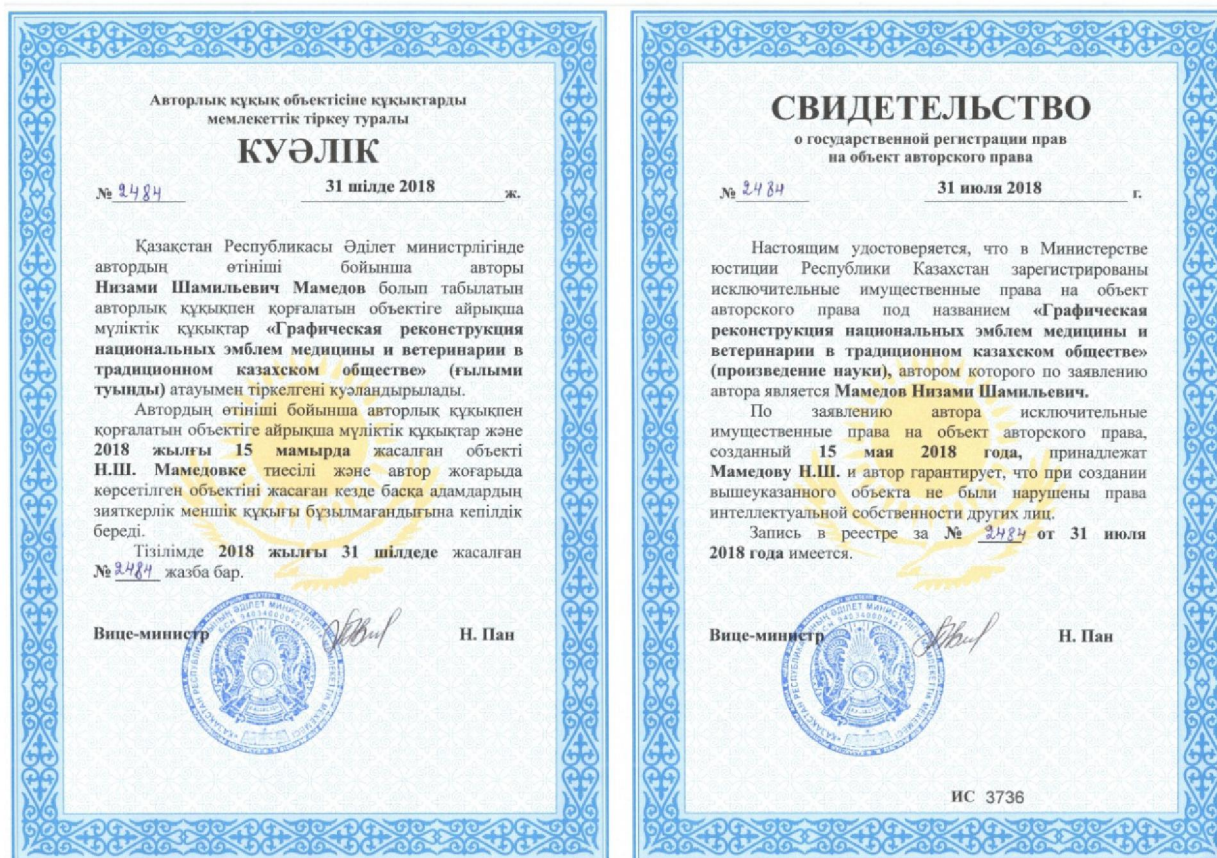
Авторлық құқық объектісіне құқықтарды мемлекеттік тіркеу туралы

КУӘЛІК

№ 2484 31 шілде 2018 ж.

Қазақстан Республикасы Әділет министрлігінде автордың өтініші бойынша авторы **Низами Шамильевич Мамедов** болып табылатын авторлық құқықпен қорғалатын объектіге айрықша мүліктік құқықтар **«Графическая реконструкция национальных эмблем медицины и ветеринарии в традиционном казахском обществе» (ғылыми туынды)** атауымен тіркелгені куәландырылады.

Автордың өтініші бойынша авторлық құқықпен қорғалатын объектіге айрықша мүліктік құқықтар және **2018 жылғы 15 мамырда** жасалған объекті **Н.Ш. Мамедовке** тиесілі және автор жоғарыда көрсетілген объектіні жасаған кезде басқа адамдардың зияткерлік меншік құқығы бұзылмағандығына кепілдік береді.

Тізілімде **2018 жылғы 31 шілдеде** жасалған № 2484 жазба бар.

Вице-министр Н. Пан

СВИДЕТЕЛЬСТВО

о государственной регистрации прав на объект авторского права

№ 2484 31 июля 2018 г.

Настоящим удостоверяется, что в Министерстве юстиции Республики Казахстан зарегистрированы исключительные имущественные права на объект авторского права под названием **«Графическая реконструкция национальных эмблем медицины и ветеринарии в традиционном казахском обществе» (произведение науки)**, автором которого по заявлению автора является **Мамедов Низами Шамильевич.**

По заявлению автора исключительные имущественные права на объект авторского права, созданный **15 мая 2018 года,** принадлежат **Мамедову Н.Ш.** и автор гарантирует, что при создании вышеуказанного объекта не были нарушены права интеллектуальной собственности других лиц.

Запись в реестре за **№** 2484 **от 31 июля 2018 года** имеется.

Вице-министр Н. Пан

ИС 3736